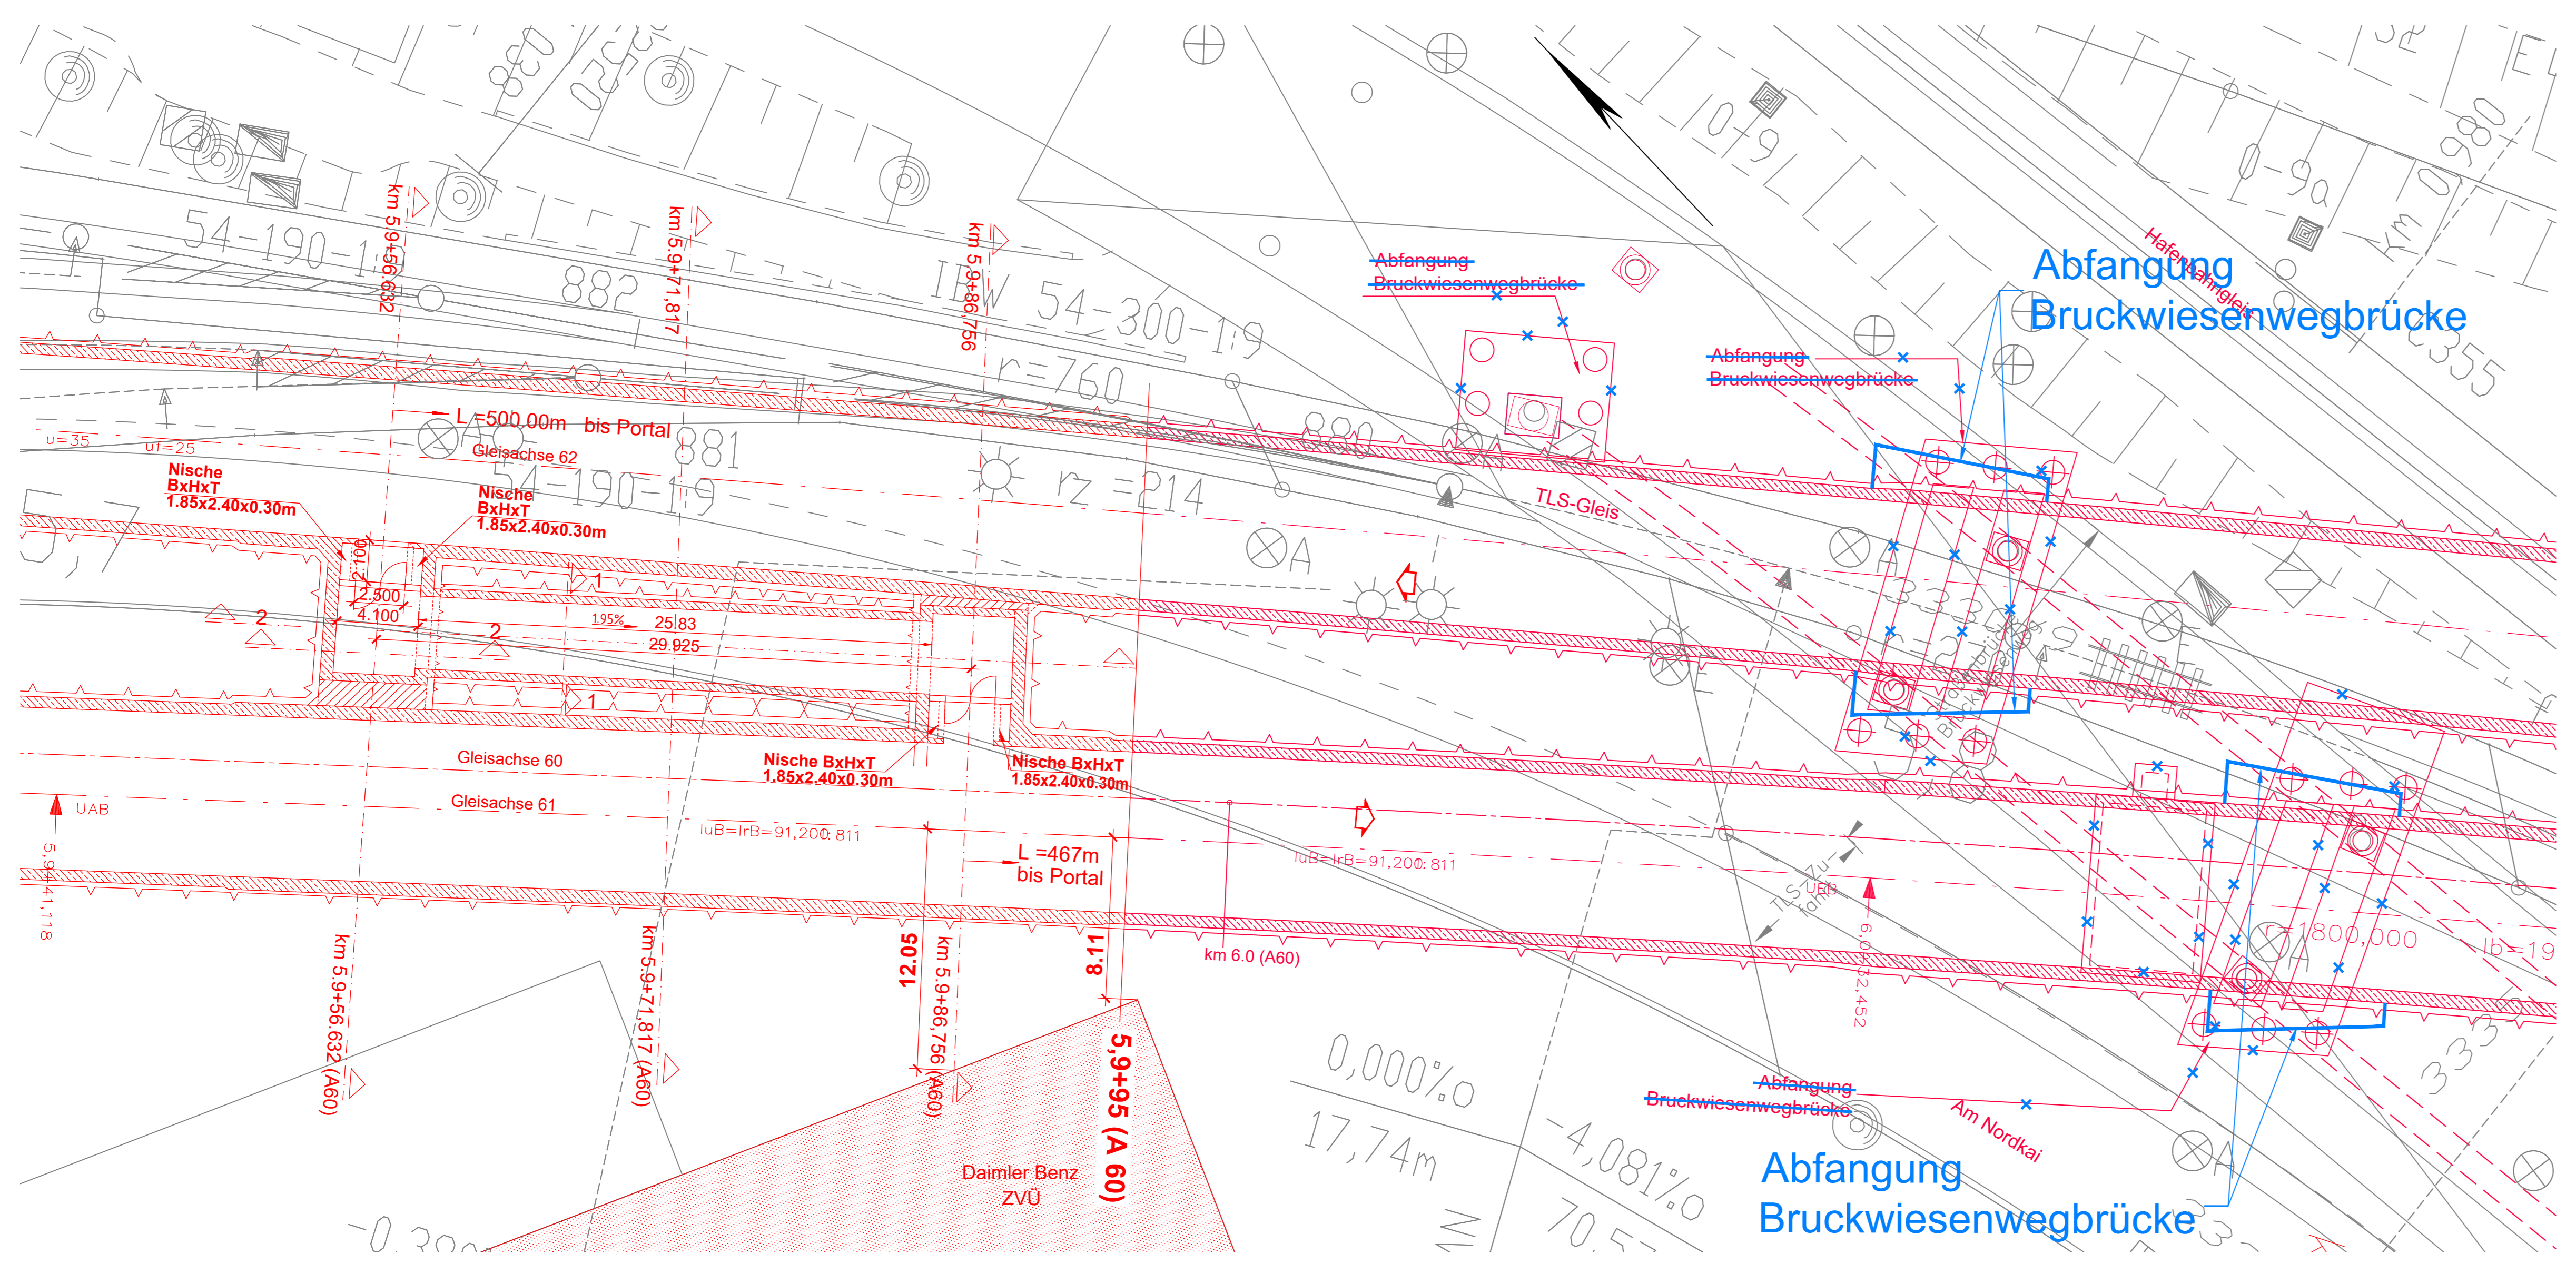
880
880
882
881
54-190-1:9
IBW 54-300-1:9
r=760
rz=214
54-190-1:9
km 5.9+56.632
km 5.9+71.817
km 5.9+86.756
0-9L
0-9a
980
355
u=35
uf=25
L =500.00m bis Portal
Gleisachse 62
Nische BxHxT 1.85x2.40x0.30m
Nische BxHxT 1.85x2.40x0.30m
2.100
2.500
4.100
2
2
1
1
1.95%
25.83
29.925
Nische BxHxT 1.85x2.40x0.30m
Nische BxHxT 1.85x2.40x0.30m
Gleisachse 60
Gleisachse 61
UAB
5.9+41.118
luB=lrB=91,200: 811
L =467m bis Portal
12.05
8.11
km 5.9+56.632 (A60)
km 5.9+71.817 (A60)
km 5.9+86.756 (A60)
5,9+95 (A 60)
km 6.0 (A60)
luB=lrB=91,200: 811
Daimler Benz ZVÜ
TLS-Gleis
Abfangung Bruckwiesenwegbrücke
Abfangung Bruckwiesenwegbrücke
Abfangung Bruckwiesenwegbrücke
Abfangung Bruckwiesenwegbrücke
Abfangung Bruckwiesenwegbrücke
Abfangung Bruckwiesenwegbrücke
Hafenbahngleis
Bruckwiesenwegbrücke
TLS-Zufahrt
UEB
6.0+32.452
r=1800,000
lb=19
Am Nordkai
0,000‰
17,74m
-4,081‰
70,5
-0,38
333
333